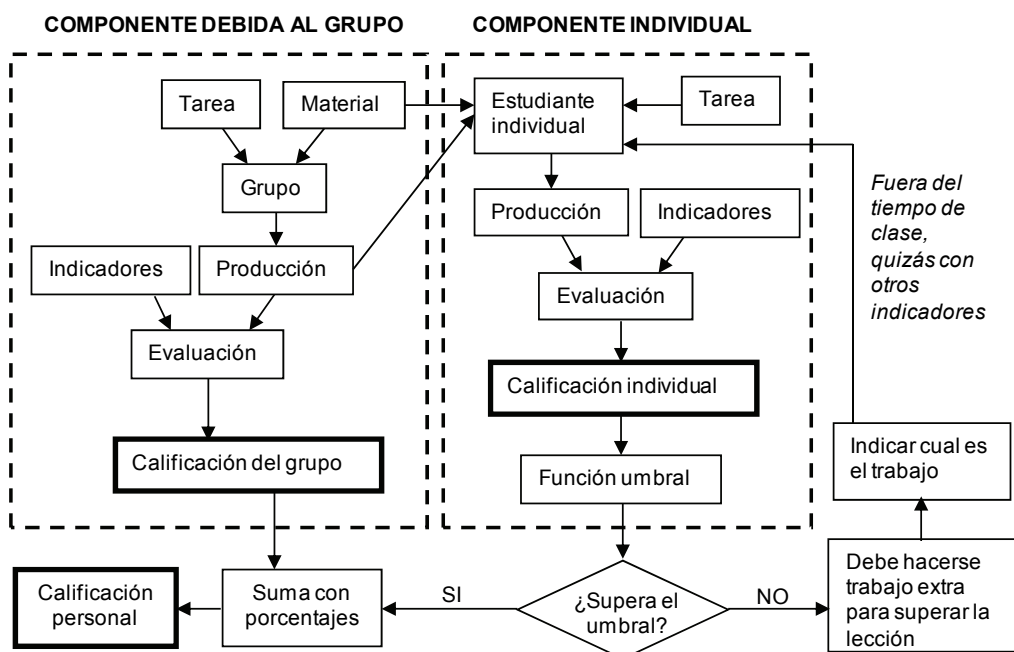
COMPONENTE DEBIDA AL GRUPO

COMPONENTE INDIVIDUAL

Tarea

Material

Grupo

Indicadores

Producción

Evaluación

Calificación del grupo

Estudiante individual

Tarea

Producción

Indicadores

Evaluación

Calificación individual

Función umbral

Fuera del tiempo de clase, quizás con otros indicadores

Indicar cual es el trabajo

Calificación personal

Suma con porcentajes

SI

¿Supera el umbral?

NO

Debe hacerse trabajo extra para superar la lección